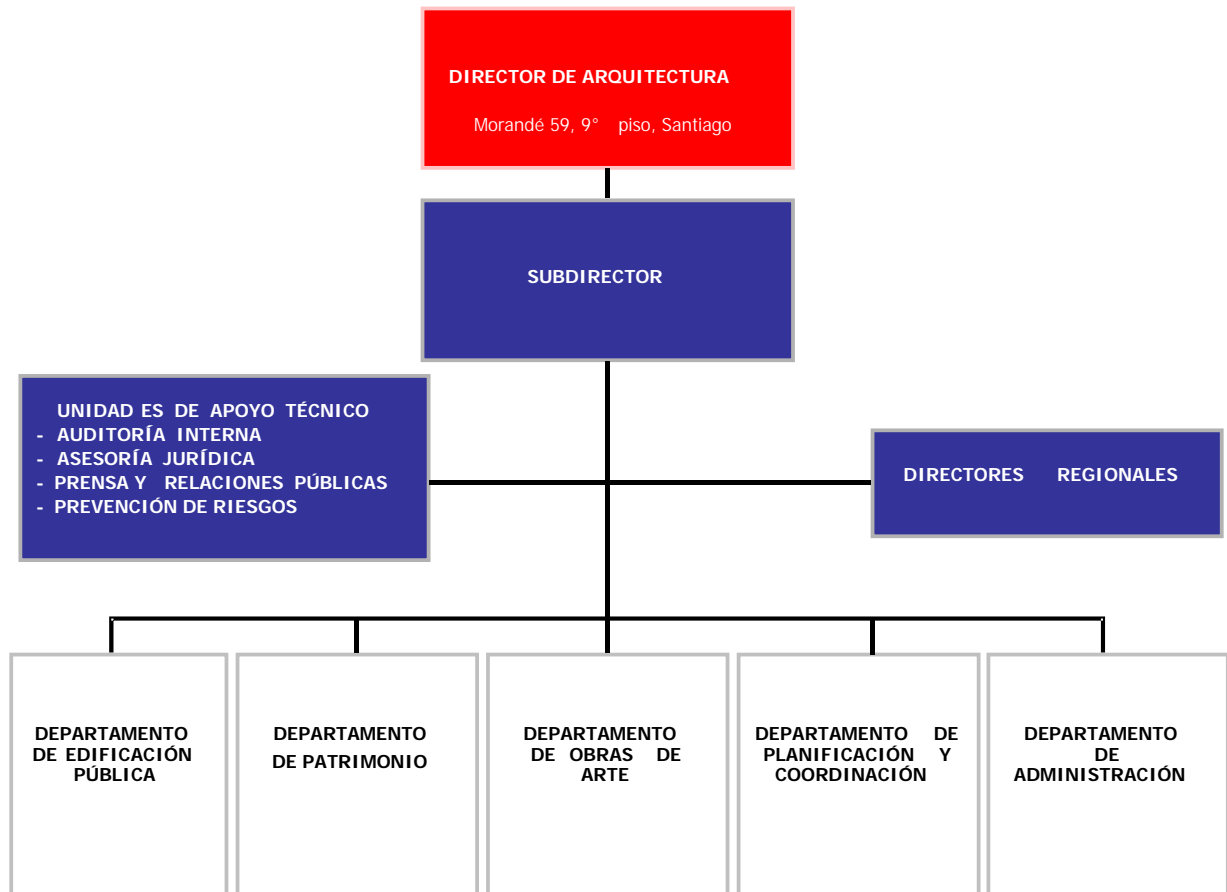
DIRECTOR DE ARQUITECTURA

Morandé 59, 9° piso, Santiago

SUBDIRECTOR

UNIDAD ES DE APOYO TÉCNICO
- AUDITORÍA INTERNA
- ASESORÍA JURÍDICA
- PRENSA Y RELACIONES PÚBLICAS
- PREVENCIÓN DE RIESGOS

DIRECTORES REGIONALES

DEPARTAMENTO DE EDIFICACIÓN PÚBLICA

DEPARTAMENTO DE PATRIMONIO

DEPARTAMENTO DE OBRAS DE ARTE

DEPARTAMENTO DE PLANIFICACIÓN Y COORDINACIÓN

DEPARTAMENTO DE ADMINISTRACIÓN